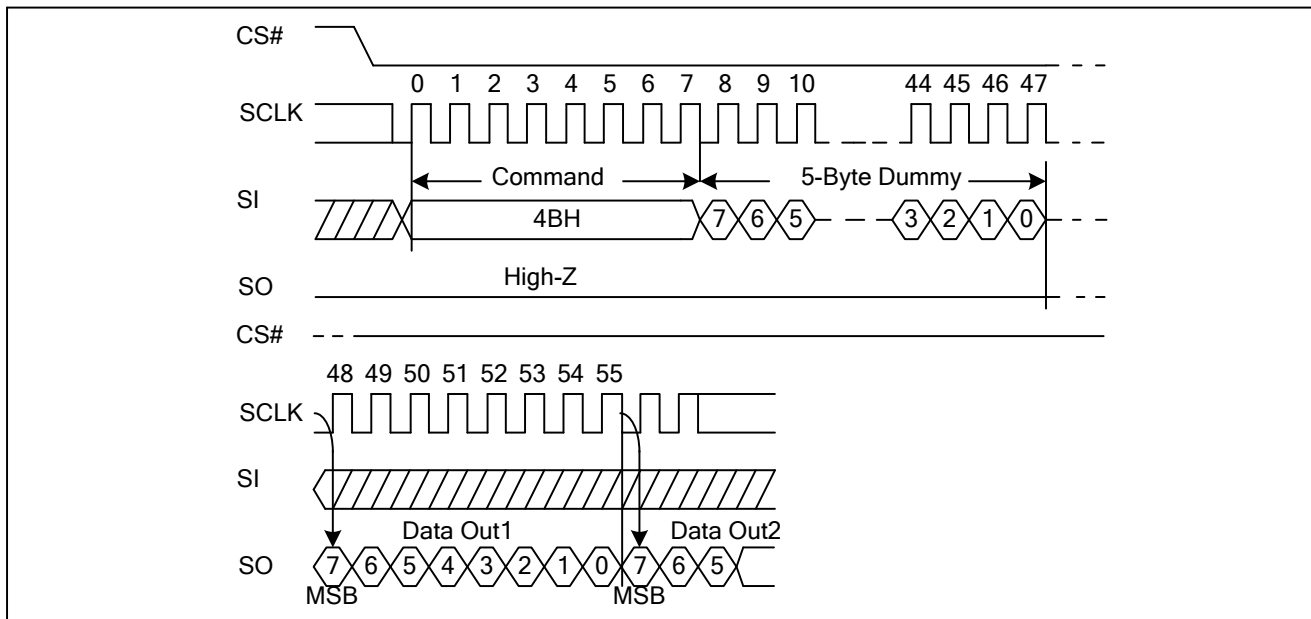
CS#

0 1 2 3 4 5 6 7 8 9 10 44 45 46 47

SCLK

Command

5-Byte Dummy

SI

4BH

7 6 5 3 2 1 0

SO

High-Z

CS#

48 49 50 51 52 53 54 55

SCLK

SI

Data Out1

Data Out2

SO

7 6 5 4 3 2 1 0 7 6 5

MSB

MSB